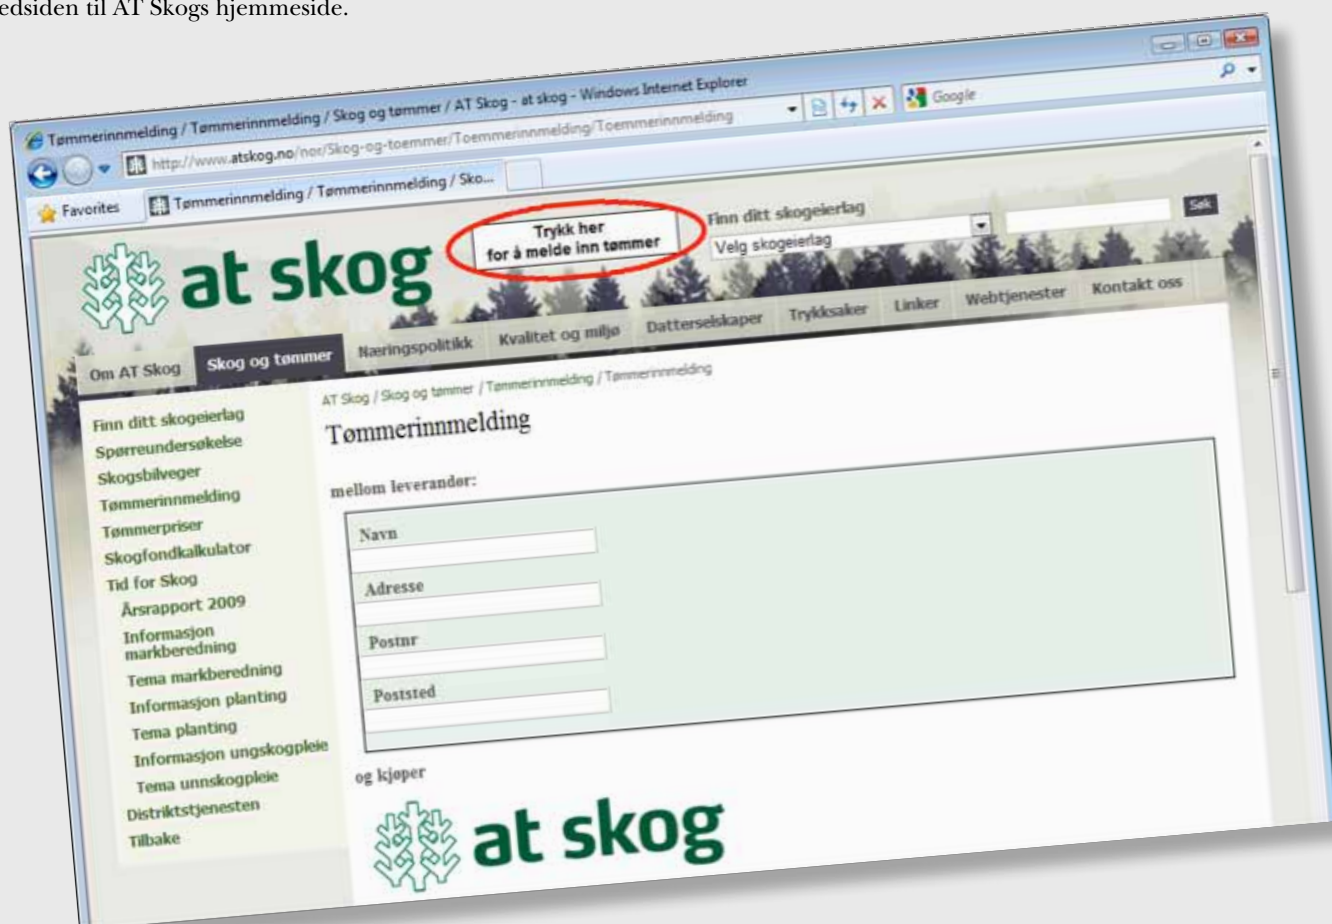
edsiden til AT Skogs hjemmeside.

Tømmerinnmelding / Tømmerinnmelding / Skog og tømmer / AT Skog - at skog - Windows Internet Explorer

http://www.atskog.no/nor/Skog-og-toemmer/Toemmerinnmelding/Toemmerinnmelding

Google

Favorites

Tømmerinnmelding / Tømmerinnmelding / Sko...

at skog

Trykk her for å melde inn tømmer

Finn ditt skogeierlag

Velg skogeierlag

Søk

Om AT Skog | Skog og tømmer | Næringspolitikk | Kvalitet og miljø | Datterselskaper | Trykksaker | Linker | Webtjenester | Kontakt oss

AT Skog / Skog og tømmer / Tømmerinnmelding / Tømmerinnmelding

Finn ditt skogeierlag
Spørreundersøkelse
Skogsbilveger
Tømmerinnmelding
Tømmerpriser
Skogfondkalkulator
Tid for Skog
Årsrapport 2009
Informasjon markberedning
Tema markberedning
Informasjon planting
Tema planting
Informasjon ungskogpleie
Tema unnskogpleie
Distriktstjenesten
Tilbake

Tømmerinnmelding

mellom leverandør:

Navn

Adresse

Postnr

Poststed

og kjøper

at skog